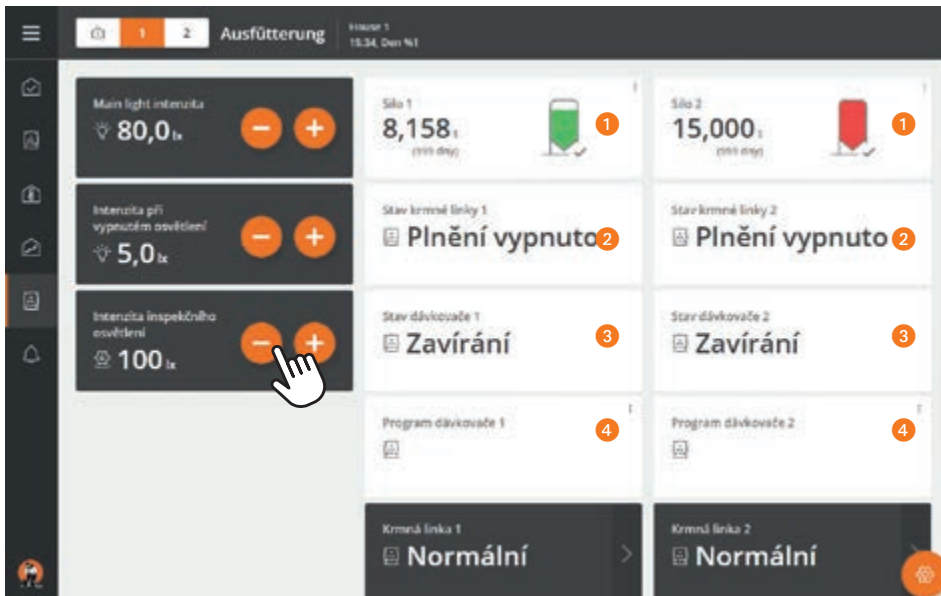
1 2 Ausfütterung House 1 15:34, Den %1

Main light intenzita
80,0 lx

Intenzita při vypnutém osvětlení
5,0 lx

Intenzita inspekčního osvětlení
100 lx

Silo 1
8,158 t
(999 day)
1

Silo 2
15,000 t
(999 day)
1

Stav krmné linky 1
Plnění vypnuto
2

Stav krmné linky 2
Plnění vypnuto
2

Stav dávkovače 1
Zavírání
3

Stav dávkovače 2
Zavírání
3

Program dávkovače 1
4

Program dávkovače 2
4

Krmná linka 1
Normální

Krmná linka 2
Normální